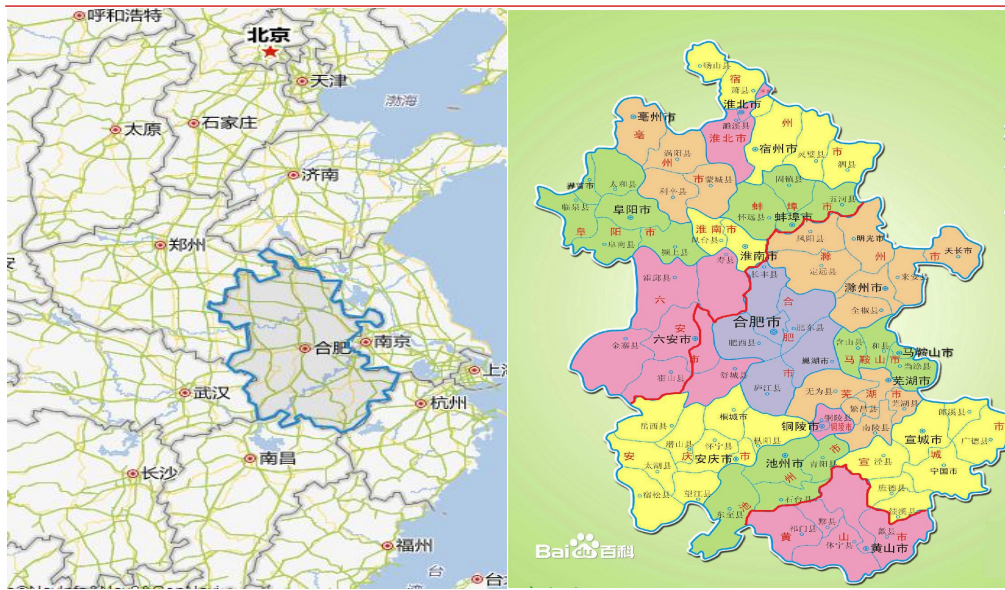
呼和浩特
北京
天津
渤海
太原
石家庄
济南
郑州
合肥
南京
上海
武汉
杭州
长沙
南昌
福州
台

宿
淮北市
亳州市
州
宿州市
亳
州
市
阜阳市
蚌埠市
蚌
埠
市
阜
阳
市
淮南市
淮
南
市
明光市
滁
州
市
天长市
滁州市
六
安
市
六安市
合肥市
合
肥
市
马鞍山市
马
鞍
山
市
芜湖市
芜
湖
市
铜陵市
铜陵市
安庆市
安
庆
市
池州市
池
州
市
宣城市
宣
城
市
黄山市
黄
山
市
Baidu百科